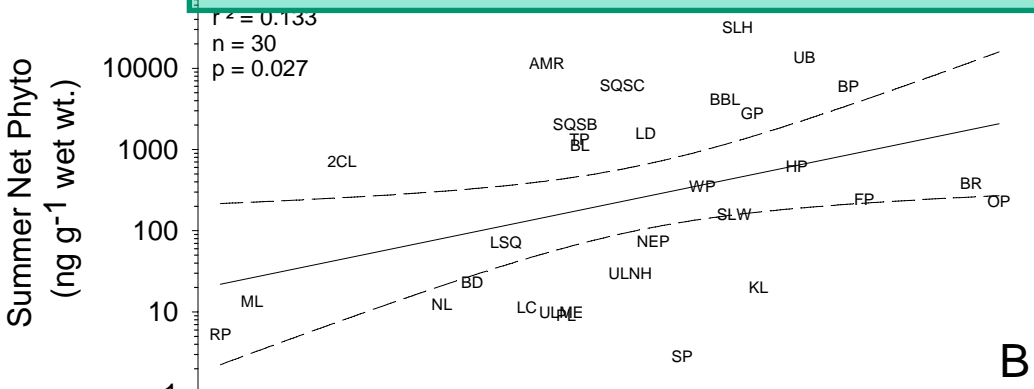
$r^2 = 0.133$
n = 30
p = 0.027

Summer Net Phyto ($ng\ g^{-1}$ wet wt.)

10000
1000
100
10
1

SLH
UB
AMR
BP
SQSC
BBL
GP
SQSB
TP
BL
LD
2CL
HP
WP
BR
FP
OP
SLW
LSQ
NEP
ULNH
BD
KL
ML
NL
LC
ULML
ME
RP
SP

B